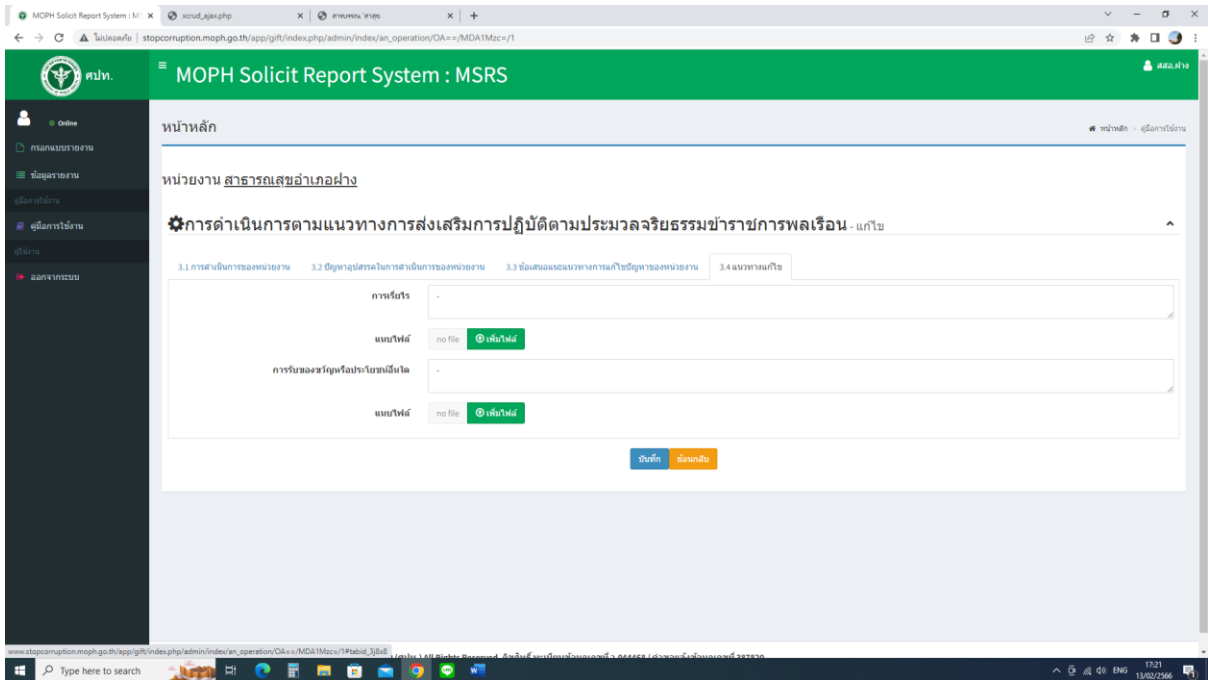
MOPH Solicit Report System : M ×  xcrud_ajax.php ×  ศาสบรรณ ×  +

ไม่ปลอดภัย | stopcorruption.moph.go.th/app/gift/index.php/admin/index/an_operation/OA==/MDA1Mzc=/1

ศปท.

MOPH Solicit Report System : MSRS

สสอ.ฝาง

Online

กรอกแบบรายงาน

ข้อมูลรายงาน

คู่มือการใช้งาน

คู่มือการใช้งาน

ผู้ใช้งาน

ออกจากระบบ

หน้าหลัก

หน้าหลัก > คู่มือการใช้งาน

หน่วยงาน สาธารณสุขอำเภอฝาง

การดำเนินการตามแนวทางการส่งเสริมการปฏิบัติตามประมวลจริยธรรมข้าราชการพลเรือน - แก้ไข

3.1 การดำเนินการของหน่วยงาน | 3.2 ปัญหาอุปสรรคในการดำเนินการของหน่วยงาน | 3.3 ข้อเสนอแนะแนวทางการแก้ไขปัญหาของหน่วยงาน | 3.4 แนวทางแก้ไข

การเรี่ยไร -

แนบไฟล์ no file เพิ่มไฟล์

การรับของขวัญหรือประโยชน์อื่นใด -

แนบไฟล์ no file เพิ่มไฟล์

บันทึก ย้อนกลับ

www.stopcorruption.moph.go.th/app/gift/index.php/admin/index/an_operation/OA==/MDA1Mzc=/1#tabid_3j8x8

Type here to search

ENG 17:21 13/02/2566